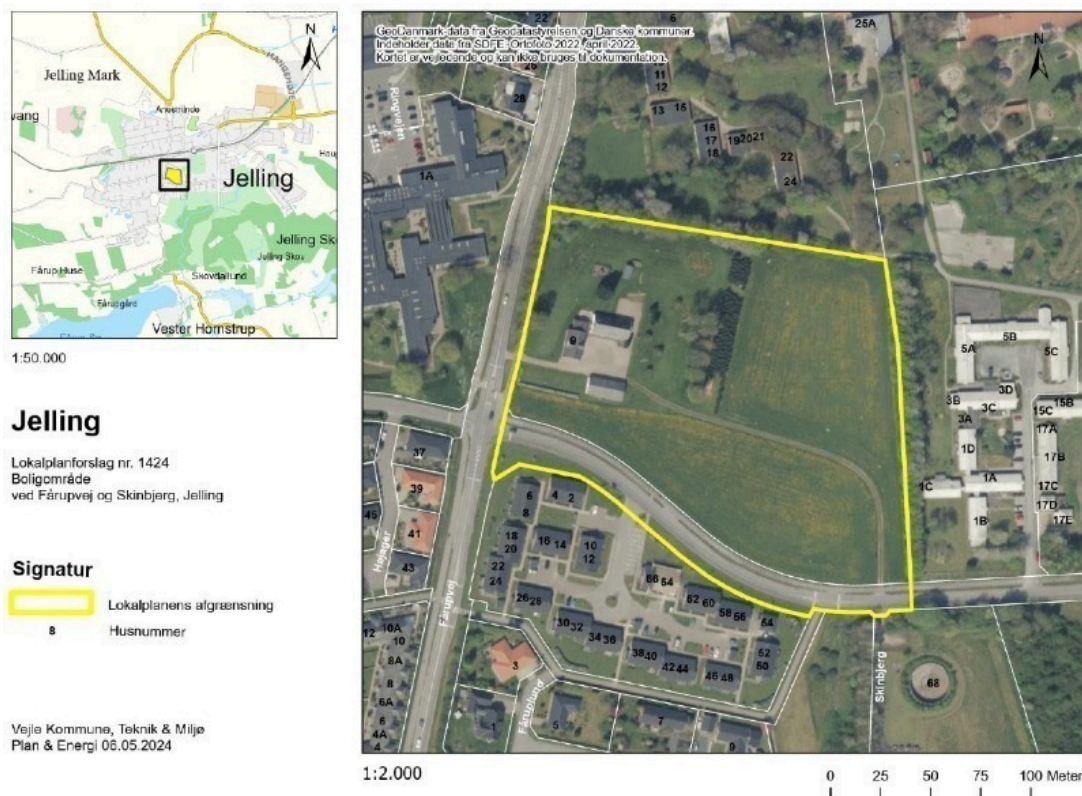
N
Jelling Mark
vang
Jelling
Jelling Sk
Jelling Skov
Fårup Huse
Skovdallund
Fårupgård
Vester Hornstrup

1:50.000

Jelling

Lokalplanforslag nr. 1424
Boligområde
ved Fårupvej og Skinbjerg, Jelling

Signatur

Lokalplanens afgrænsning

8 Husnummer

Vejle Kommune, Teknik & Miljø
Plan & Energi 06.05.2024

GeoDanmark-data fra Geodatastyrelsen og Danske kommuner.
Indeholder data fra SDFE, Ortofoto 2022, april 2022.
Kortet er vejledende og kan ikke bruges til dokumentation.

N

22 6 25A 26 11 12 13 15 16 17 18 19 20 21 22 24 1A Ringvejen 9 5B 5A 5C 3D 3B 3C 15C 15B 3A 17A 1D 17B 1C 1A 17C 17D 1B 17E 37 39 41 43 45 Hojager 6 8 4 2 18 20 16 14 10 12 22 24 26 28 66 64 62 60 58 56 54 52 50 30 32 34 36 38 40 42 44 46 48 12 10A 10 8A 8 6A 6 4A 4 3 1 5 7 9 Fårupvej Fårupland Skinbjerg 68

1:2.000

0 25 50 75 100 Meter